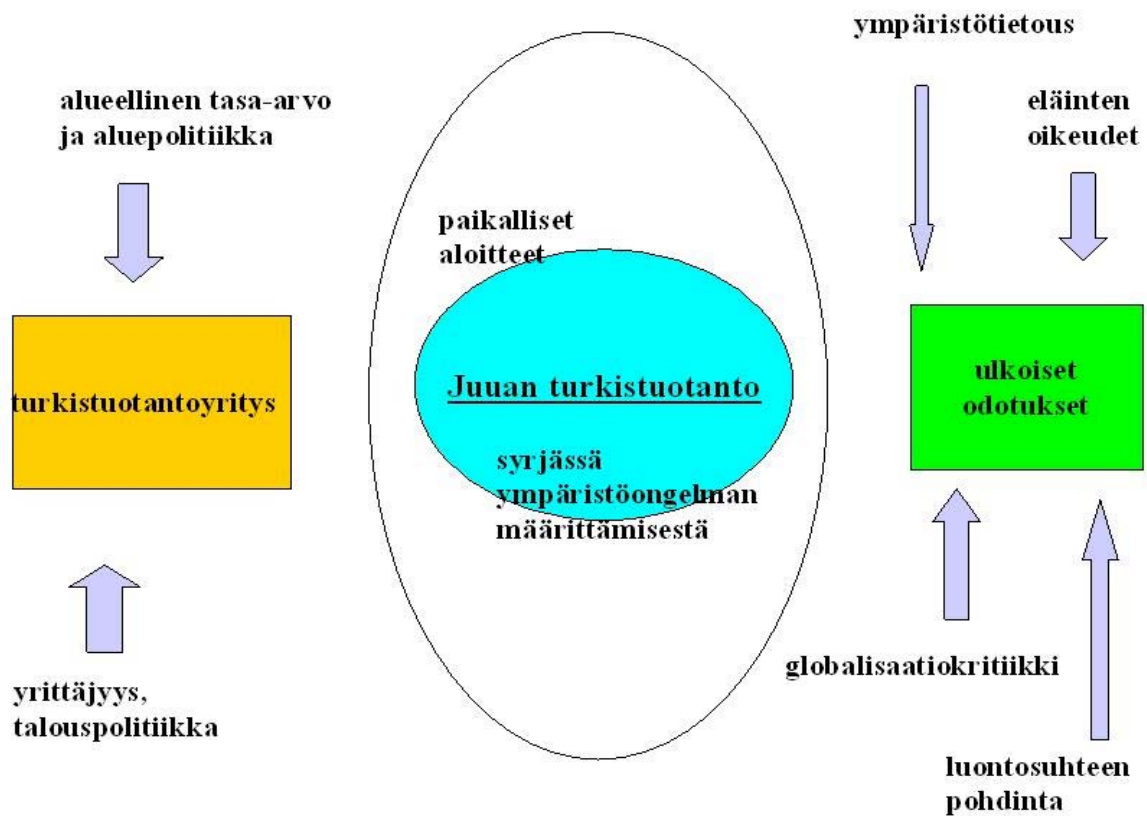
ympäristötietous

alueellinen tasa-arvo ja aluepolitiikka

eläinten oikeudet

paikalliset aloitteet

turkistuotantoyritys

Juuan turkistuotanto

ulkoiset odotukset

syrjässä ympäristöongelman määrittämisestä

yrittäjyys, talouspolitiikka

globalisaatiokritiikki

luontosuhteen pohdinta